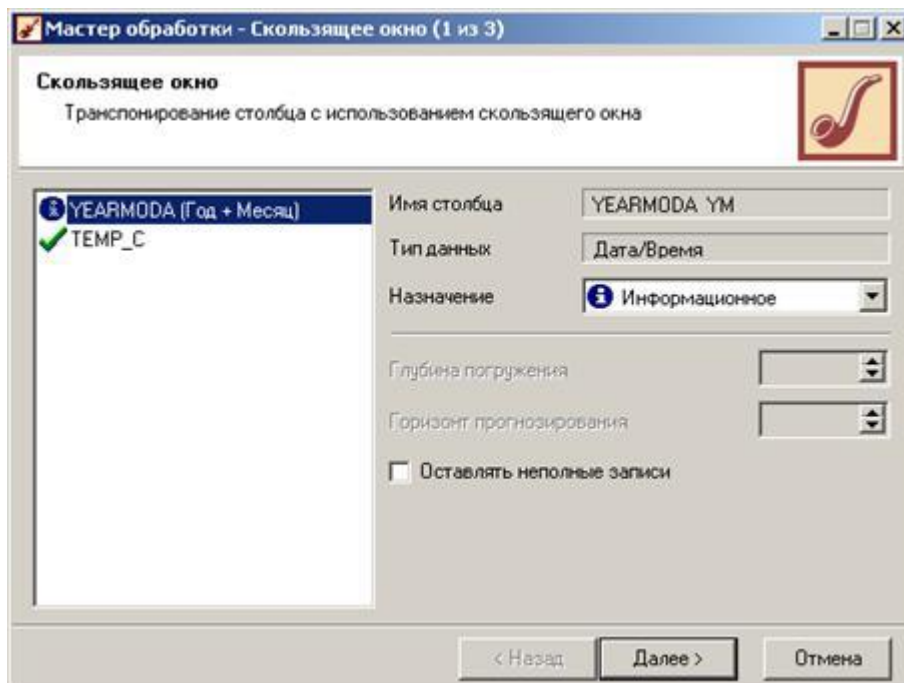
Мастер обработки - Скользящее окно (1 из 3)

Скользящее окно
Транспонирование столбца с использованием скользящего окна

YEARMODA (Год + Месяц)
TEMP_C

Имя столбца | YEARMODA_YM
Тип данных | Дата/Время
Назначение | Информационное

Глубина погружения
Горизонт прогнозирования
Оставлять неполные записи

< Назад
Далее >
Отмена